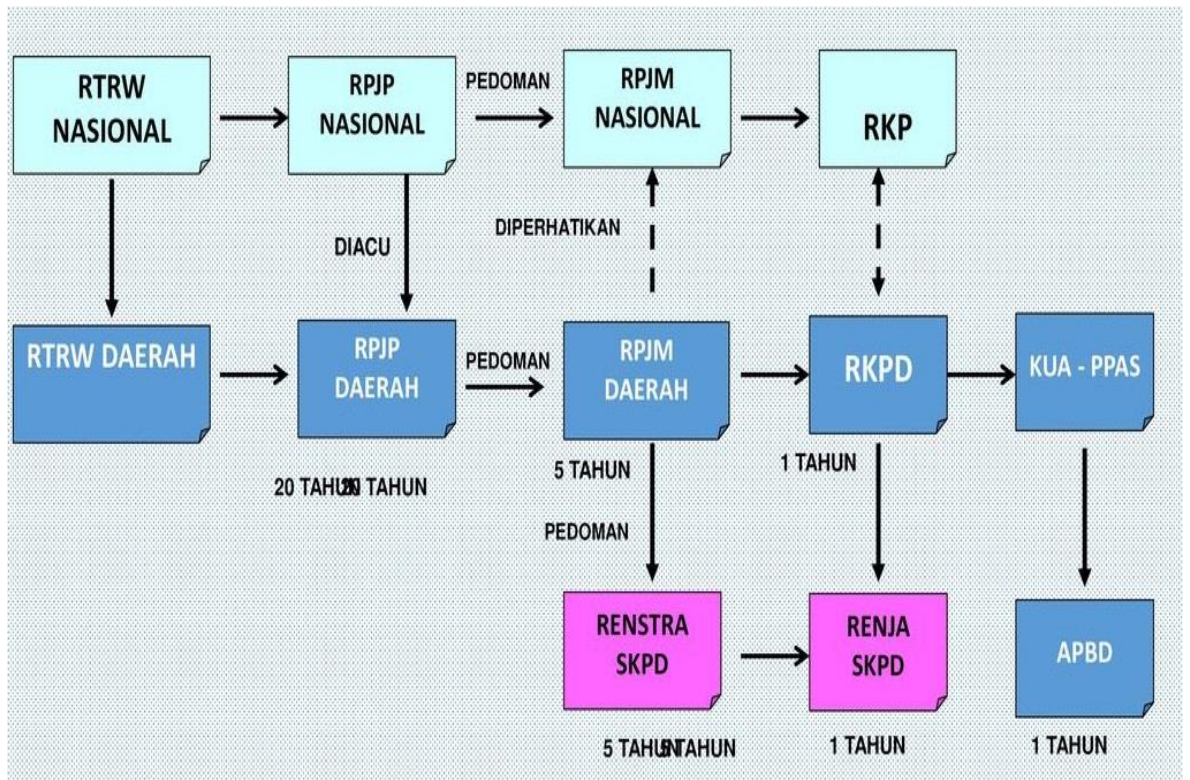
RTRW NASIONAL

RPJP NASIONAL

PEDOMAN

RPJM NASIONAL

RKP

DIACU

DIPERHATIKAN

RTRW DAERAH

RPJP DAERAH

PEDOMAN

RPJM DAERAH

RKPD

KUA - PPAS

20 TAHUN20 TAHUN

5 TAHUN

1 TAHUN

PEDOMAN

RENSTRA SKPD

RENJA SKPD

APBD

5 TAHUN5 TAHUN

1 TAHUN

1 TAHUN